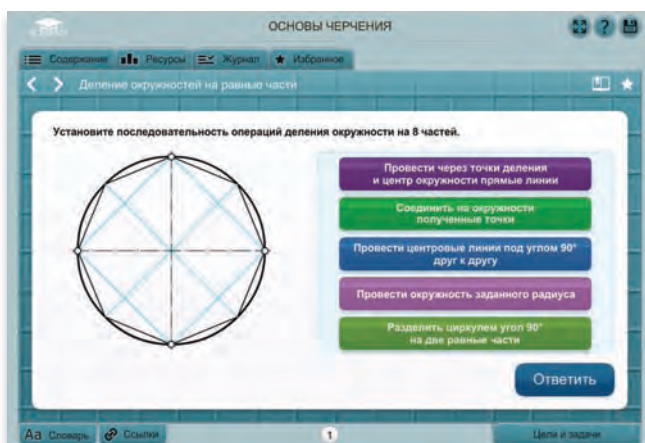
ОСНОВЫ ЧЕРЧЕНИЯ

Содержание
Ресурсы
Журнал
Избранное

Деление окружностей на равные части

Установите последовательность операций деления окружности на 8 частей.

Провести через точки деления и центр окружности прямые линии

Соединить на окружности полученные точки

Провести центровые линии под углом 90° друг к другу

Провести окружность заданного радиуса

Разделить циркулем угол 90° на две равные части

Ответить

Aa Словарь
Ссылки
1
Цели и задачи